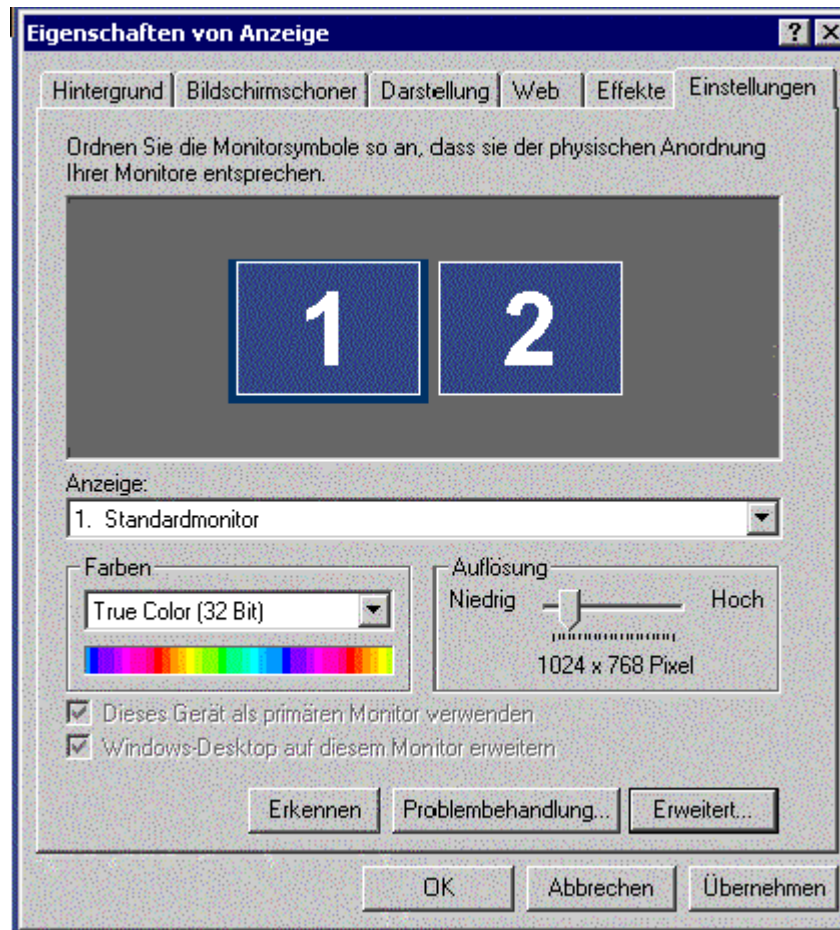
Eigenschaften von Anzeige

? X

Hintergrund | Bildschirmschoner | Darstellung | Web | Effekte | Einstellungen

Ordnen Sie die Monitorsymbole so an, dass sie der physischen Anordnung Ihrer Monitore entsprechen.

1

2

Anzeige:

1. Standardmonitor

Farben

True Color (32 Bit)

Auflösung

Niedrig

Hoch

1024 x 768 Pixel

Dieses Gerät als primären Monitor verwenden

Windows-Desktop auf diesem Monitor erweitern

Erkennen

Problembehandlung...

Erweitert...

OK

Abbrechen

Übernehmen